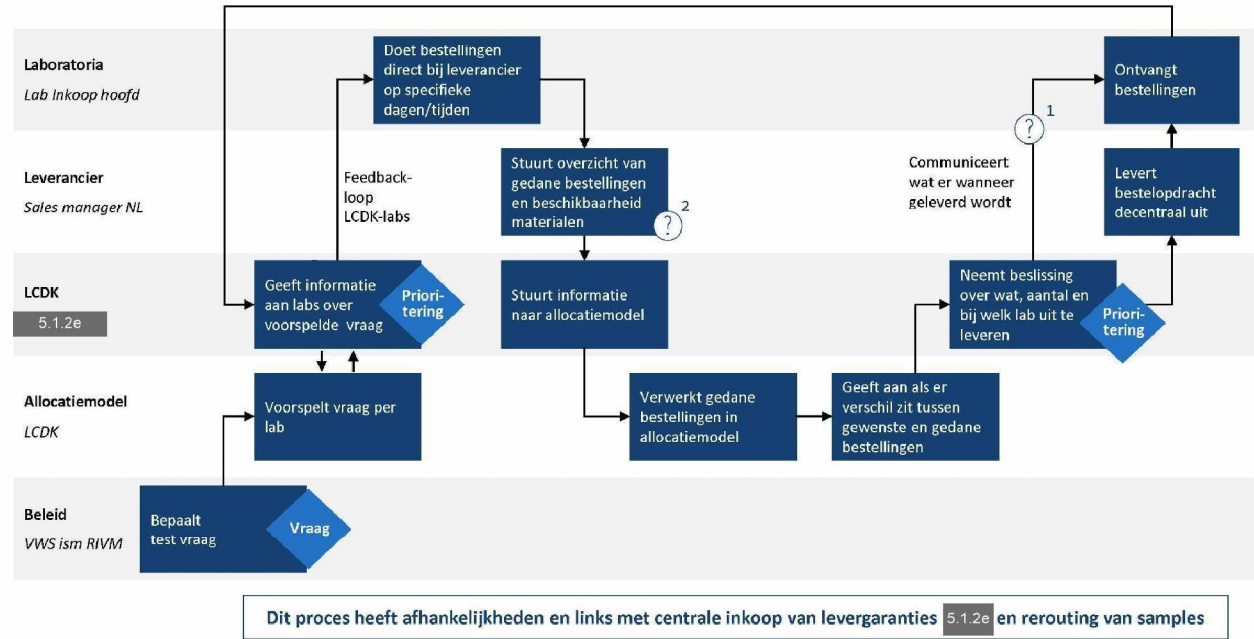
Laboratoria
Lab Inkoop hoofd

Leverancier
Sales manager NL

LCDK
5.1.2e

Allocatiemodel
LCDK

Beleid
VWS ism RIVM

Doet bestellingen direct bij leverancier op specifieke dagen/tijden

Feedback-loop LCDK-labs

Geeft informatie aan labs over voorspelde vraag

Priori-tering

Voorspelt vraag per lab

Bepaalt test vraag

Vraag

Stuurt overzicht van gedane bestellingen en beschikbaarheid materialen

2

Stuurt informatie naar allocatiemodel

Verwerkt gedane bestellingen in allocatiemodel

Geeft aan als er verschil zit tussen gewenste en gedane bestellingen

Neemt beslissing over wat, aantal en bij welk lab uit te leveren

Priori-tering

Communiceert wat er wanneer geleverd wordt

1

Ontvangt bestellingen

Levert bestelopdracht decentraal uit

Dit proces heeft afhankelijkheden en links met centrale inkoop van levergaranties 5.1.2e en rerouting van samples